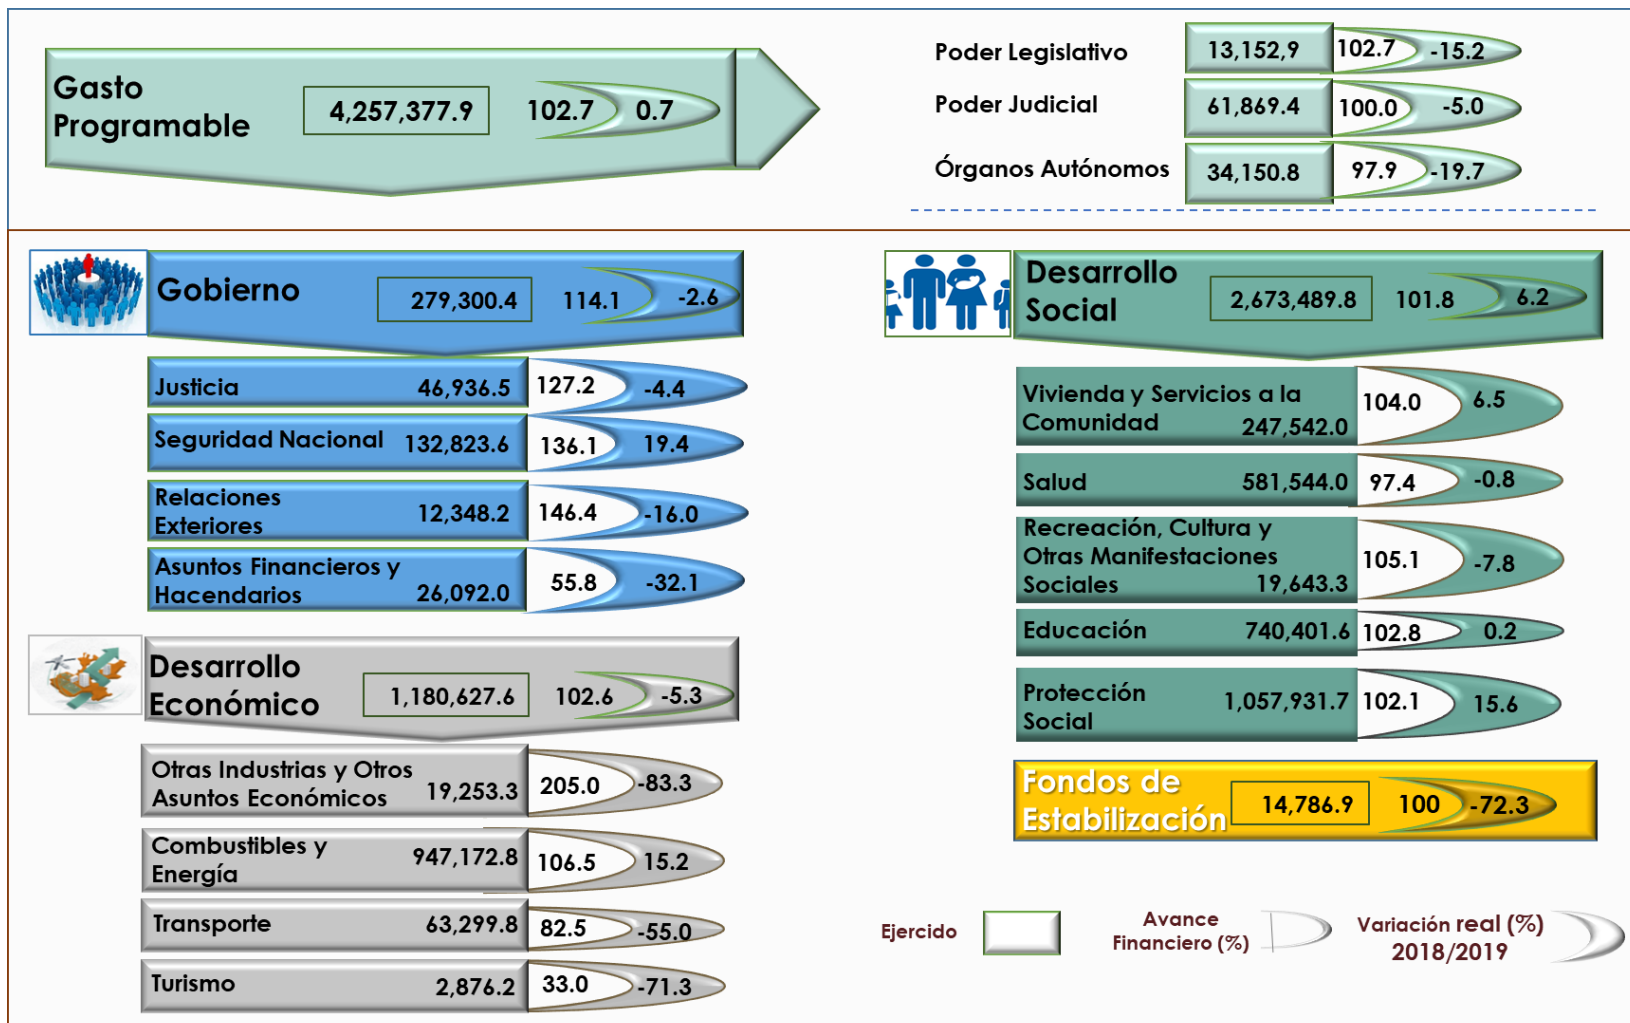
Gasto Programable 4,257,377.9 102.7 0.7

Poder Legislativo 13,152,9 102.7 -15.2
Poder Judicial 61,869.4 100.0 -5.0
Órganos Autónomos 34,150.8 97.9 -19.7

Gobierno 279,300.4 114.1 -2.6

Justicia 46,936.5 127.2 -4.4
Seguridad Nacional 132,823.6 136.1 19.4
Relaciones Exteriores 12,348.2 146.4 -16.0
Asuntos Financieros y Hacendarios 26,092.0 55.8 -32.1

Desarrollo Económico 1,180,627.6 102.6 -5.3

Otras Industrias y Otros Asuntos Económicos 19,253.3 205.0 -83.3
Combustibles y Energía 947,172.8 106.5 15.2
Transporte 63,299.8 82.5 -55.0
Turismo 2,876.2 33.0 -71.3

Desarrollo Social 2,673,489.8 101.8 6.2

Vivienda y Servicios a la Comunidad 247,542.0 104.0 6.5
Salud 581,544.0 97.4 -0.8
Recreación, Cultura y Otras Manifestaciones Sociales 19,643.3 105.1 -7.8
Educación 740,401.6 102.8 0.2
Protección Social 1,057,931.7 102.1 15.6

Fondos de Estabilización 14,786.9 100 -72.3

Ejercido
Avance Financiero (%)
Variación real (%) 2018/2019